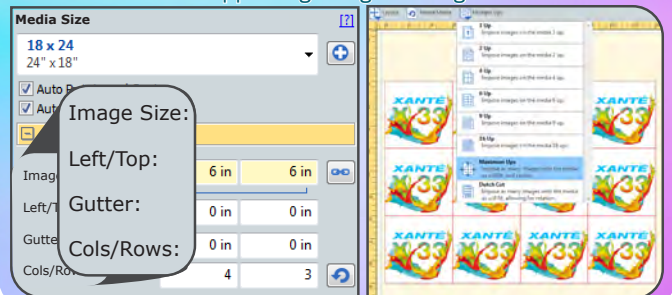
Media Size
[?]
18 x 24
24" x 18"
Auto R
Aut
Image Size:
Left/Top:
Gutter:
Cols/Rows:
Imag
6 in
6 in
Left/T
0 in
0 in
Gutte
0 in
0 in
Cols/Ro
4
3
1 Up
2 Up
4 Up
6 Up
9 Up
16 Up
Maximum Ups
Dutch Cut
XANTÉ
XANTÉ
XANTÉ
XANTÉ
XANTÉ
XANTÉ
XANTÉ